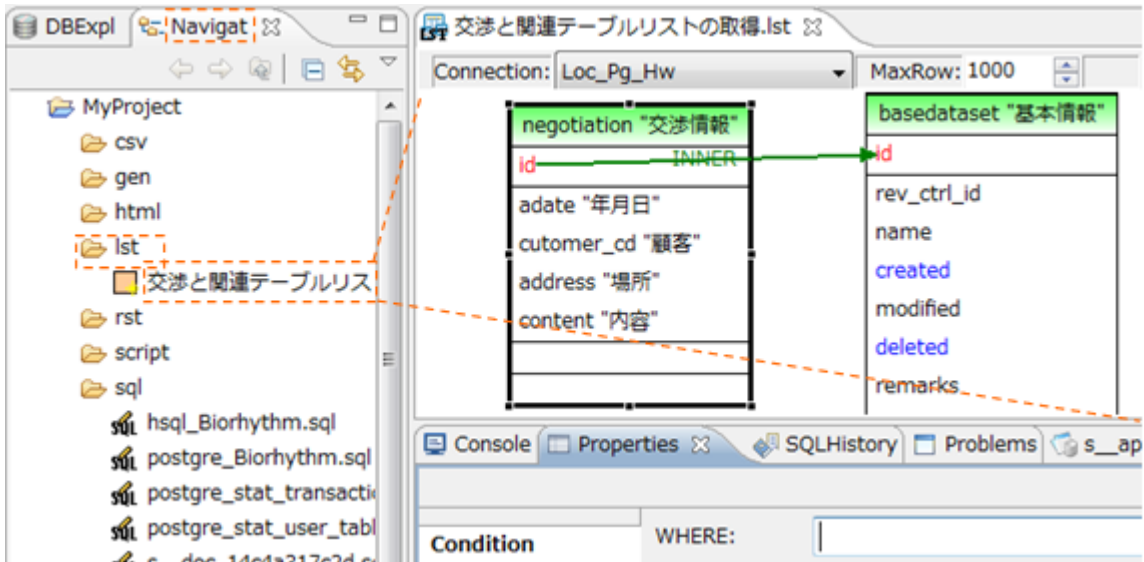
DBExpl
Navigat
MyProject
csv
gen
html
lst
交渉と関連テーブルリス
rst
script
sql
hsql_Biorhythm.sql
postgre_Biorhythm.sql
postgre_stat_transacti
postgre_stat_user_tabl
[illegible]

交渉と関連テーブルリストの取得.lst
Connection: Loc_Pg_Hw
MaxRow: 1000

negotiation "交渉情報"
id
INNER
adate "年月日"
cutomer_cd "顧客"
address "場所"
content "内容"

basedataset "基本情報"
id
rev_ctrl_id
name
created
modified
deleted
remarks

Console
Properties
SQLHistory
Problems
s__ap
Condition
WHERE: